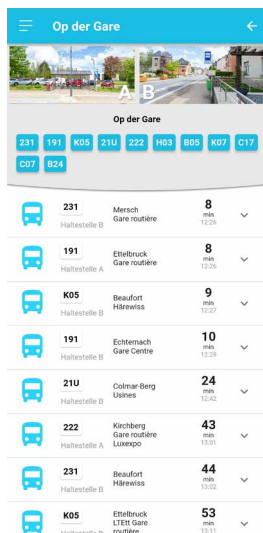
Op der Gare

A B

Op der Gare

231 191 K05 21U 222 H03 B05 K07 C17 C07 B24

231
Haltestelle B
Mersch Gare routière
8 min 12:26

191
Haltestelle A
Ettelbruck Gare routière
8 min 12:26

K05
Haltestelle B
Beaufort Hârewiss
9 min 12:27

191
Haltestelle A
Echternach Gare Centre
10 min 12:28

21U
Haltestelle B
Colmar-Berg Usines
24 min 12:42

222
Haltestelle A
Kirchberg Gare routière Luxexpo
43 min 13:01

231
Haltestelle B
Beaufort Hârewiss
44 min 13:02

K05
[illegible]
Ettelbruck LTEtt Gare routière
53 min